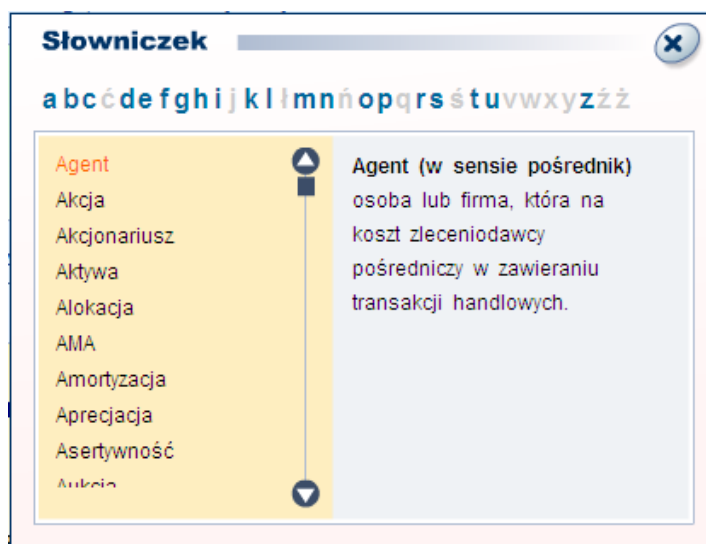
Słowniczek

a b c ć d e f g h i j k l ł m n ń o p q r s ś t u v w x y z ź ż

Agent
Akcja
Akcjonariusz
Aktywa
Alokacja
AMA
Amortyzacja
Aprecjacja
Asertywność
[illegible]

Agent (w sensie pośrednik) osoba lub firma, która na koszt zleceniodawcy pośredniczy w zawieraniu transakcji handlowych.